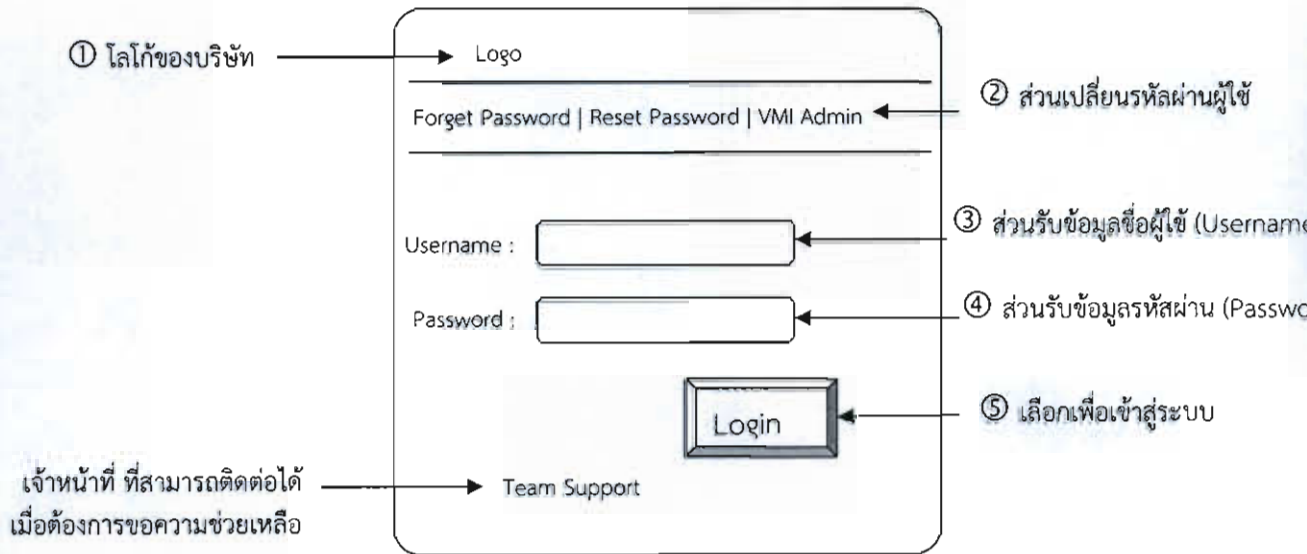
① โลโก้ของบริษัท

Logo

Forget Password | Reset Password | VMI Admin

② ส่วนเปลี่ยนรหัสผ่านผู้ใช้

Username :

③ ส่วนรับข้อมูลชื่อผู้ใช้ (Usernam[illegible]

Password :

④ ส่วนรับข้อมูลรหัสผ่าน (Passwo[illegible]

Login

⑤ เลือกเพื่อเข้าสู่ระบบ

เจ้าหน้าที่ ที่สามารถติดต่อได้ เมื่อต้องการขอความช่วยเหลือ

Team Support